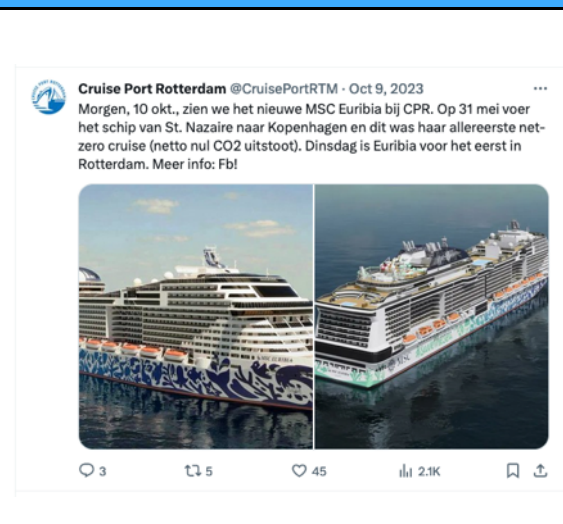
Cruise Port Rotterdam @CruisePortRTM · Oct 9, 2023

Morgen, 10 okt., zien we het nieuwe MSC Euribia bij CPR. Op 31 mei voer het schip van St. Nazaire naar Kopenhagen en dit was haar allereerste net-zero cruise (netto nul CO2 uitstoot). Dinsdag is Euribia voor het eerst in Rotterdam. Meer info: Fb!

MSC EURIBIA

MSC

3 5 45 2.1K